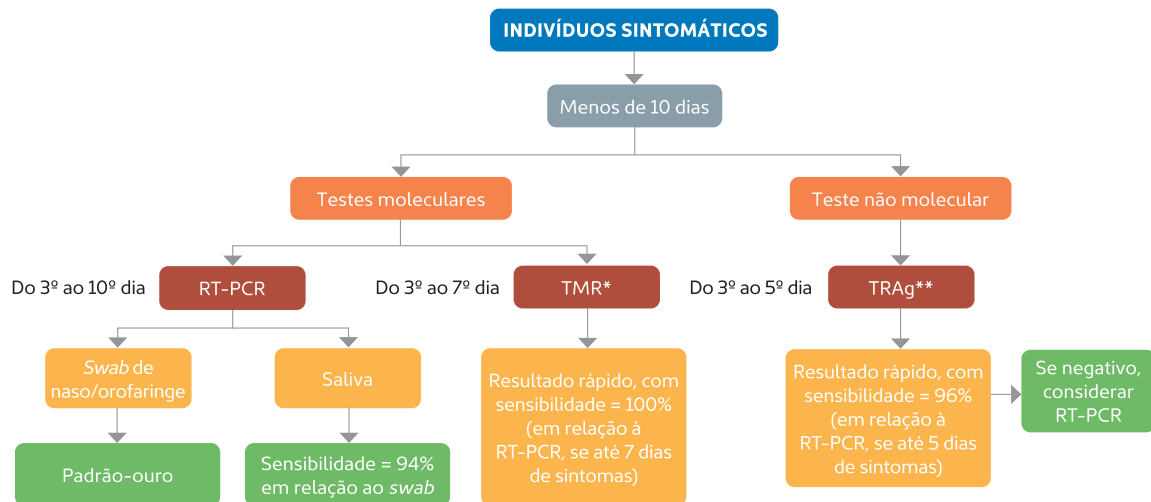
INDIVÍDUOS SINTOMÁTICOS

Menos de 10 dias

Testes moleculares

Teste não molecular

Do 3º ao 10º dia

RT-PCR

Do 3º ao 7º dia

TMR*

Do 3º ao 5º dia

TRAg**

Swab de naso/orofaringe

Saliva

Resultado rápido, com sensibilidade = 100% (em relação à RT-PCR, se até 7 dias de sintomas)

Resultado rápido, com sensibilidade = 96% (em relação à RT-PCR, se até 5 dias de sintomas)

Se negativo, considerar RT-PCR

Padrão-ouro

Sensibilidade = 94% em relação ao swab